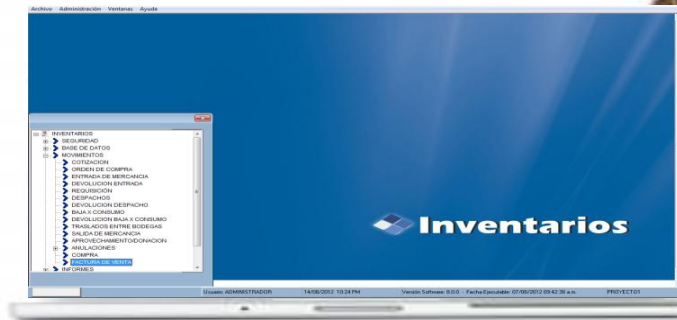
Archivo Administración Ventanas Ayuda

INVENTARIOS
SEGURIDAD
BASE DE DATOS
MOVIMIENTOS
COTIZACION
ORDEN DE COMPRA
ENTRADA DE MERCANCIA
DEVOLUCION ENTRADA
REQUISICION
DESPACHOS
DEVOLUCION DESPACHO
BAJA X CONSUMO
DEVOLUCION BAJA X CONSUMO
TRASLADOS ENTRE BODEGAS
SALIDA DE MERCANCIA
APROVECHAMIENTO/DONACION
ANULACIONES
COMPRA
FACTURA DE VENTA
INFORMES

Inventarios

Usuario: ADMINISTRADOR 14/06/2012 10:24 PM Versión Software: 9.0.0 Fecha Ejecutable: 07/06/2012 09:42:38 a.m. PROYECTO1